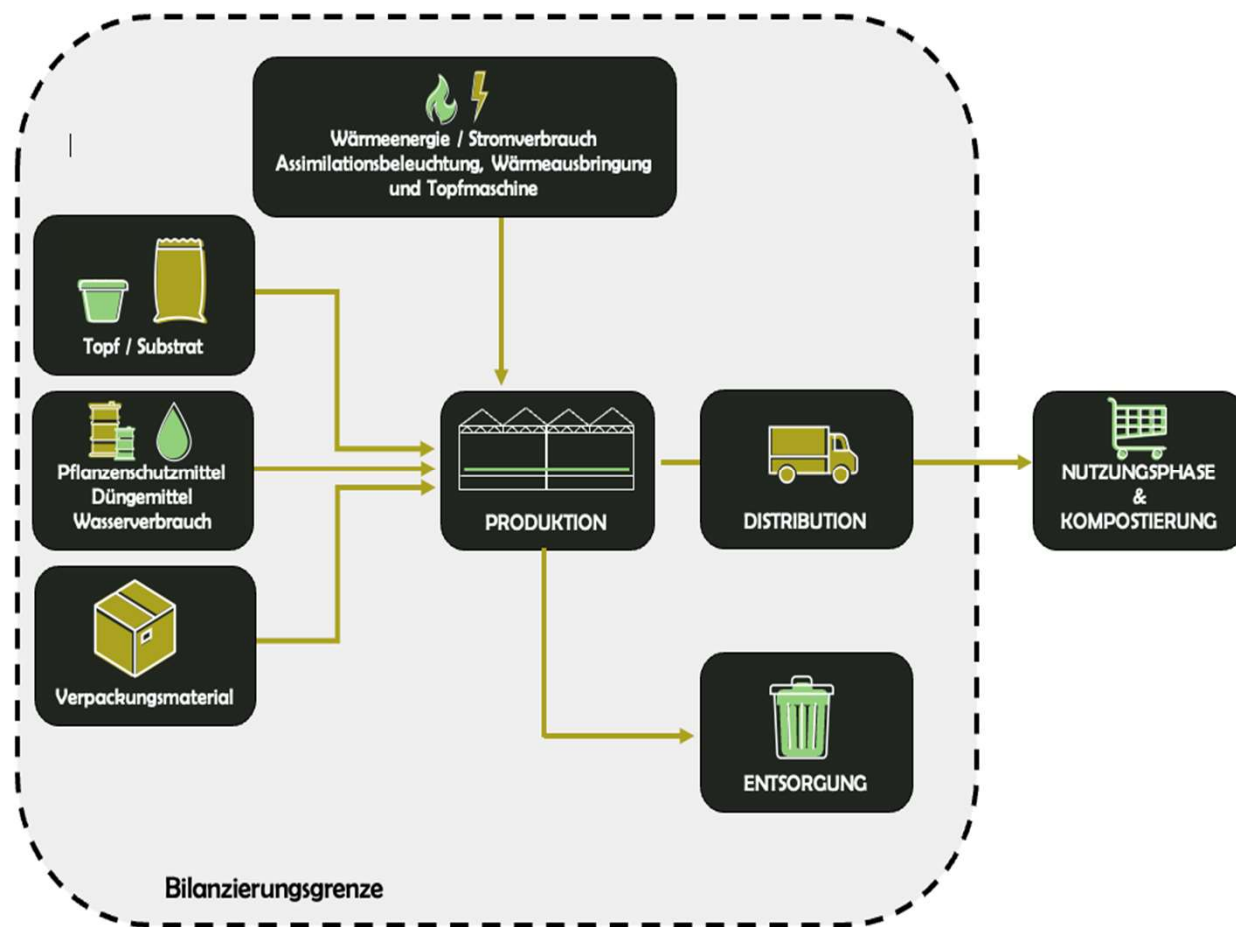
Wärmeenergie / Stromverbrauch
Assimilationsbeleuchtung, Wärmeausbringung und Topfmaschine

Topf / Substrat

Pflanzenschutzmittel
Düngemittel
Wasserverbrauch

Verpackungsmaterial

PRODUKTION

DISTRIBUTION

NUTZUNGSPHASE
&
KOMPOSTIERUNG

ENTSORGUNG

Bilanzierungsgrenze